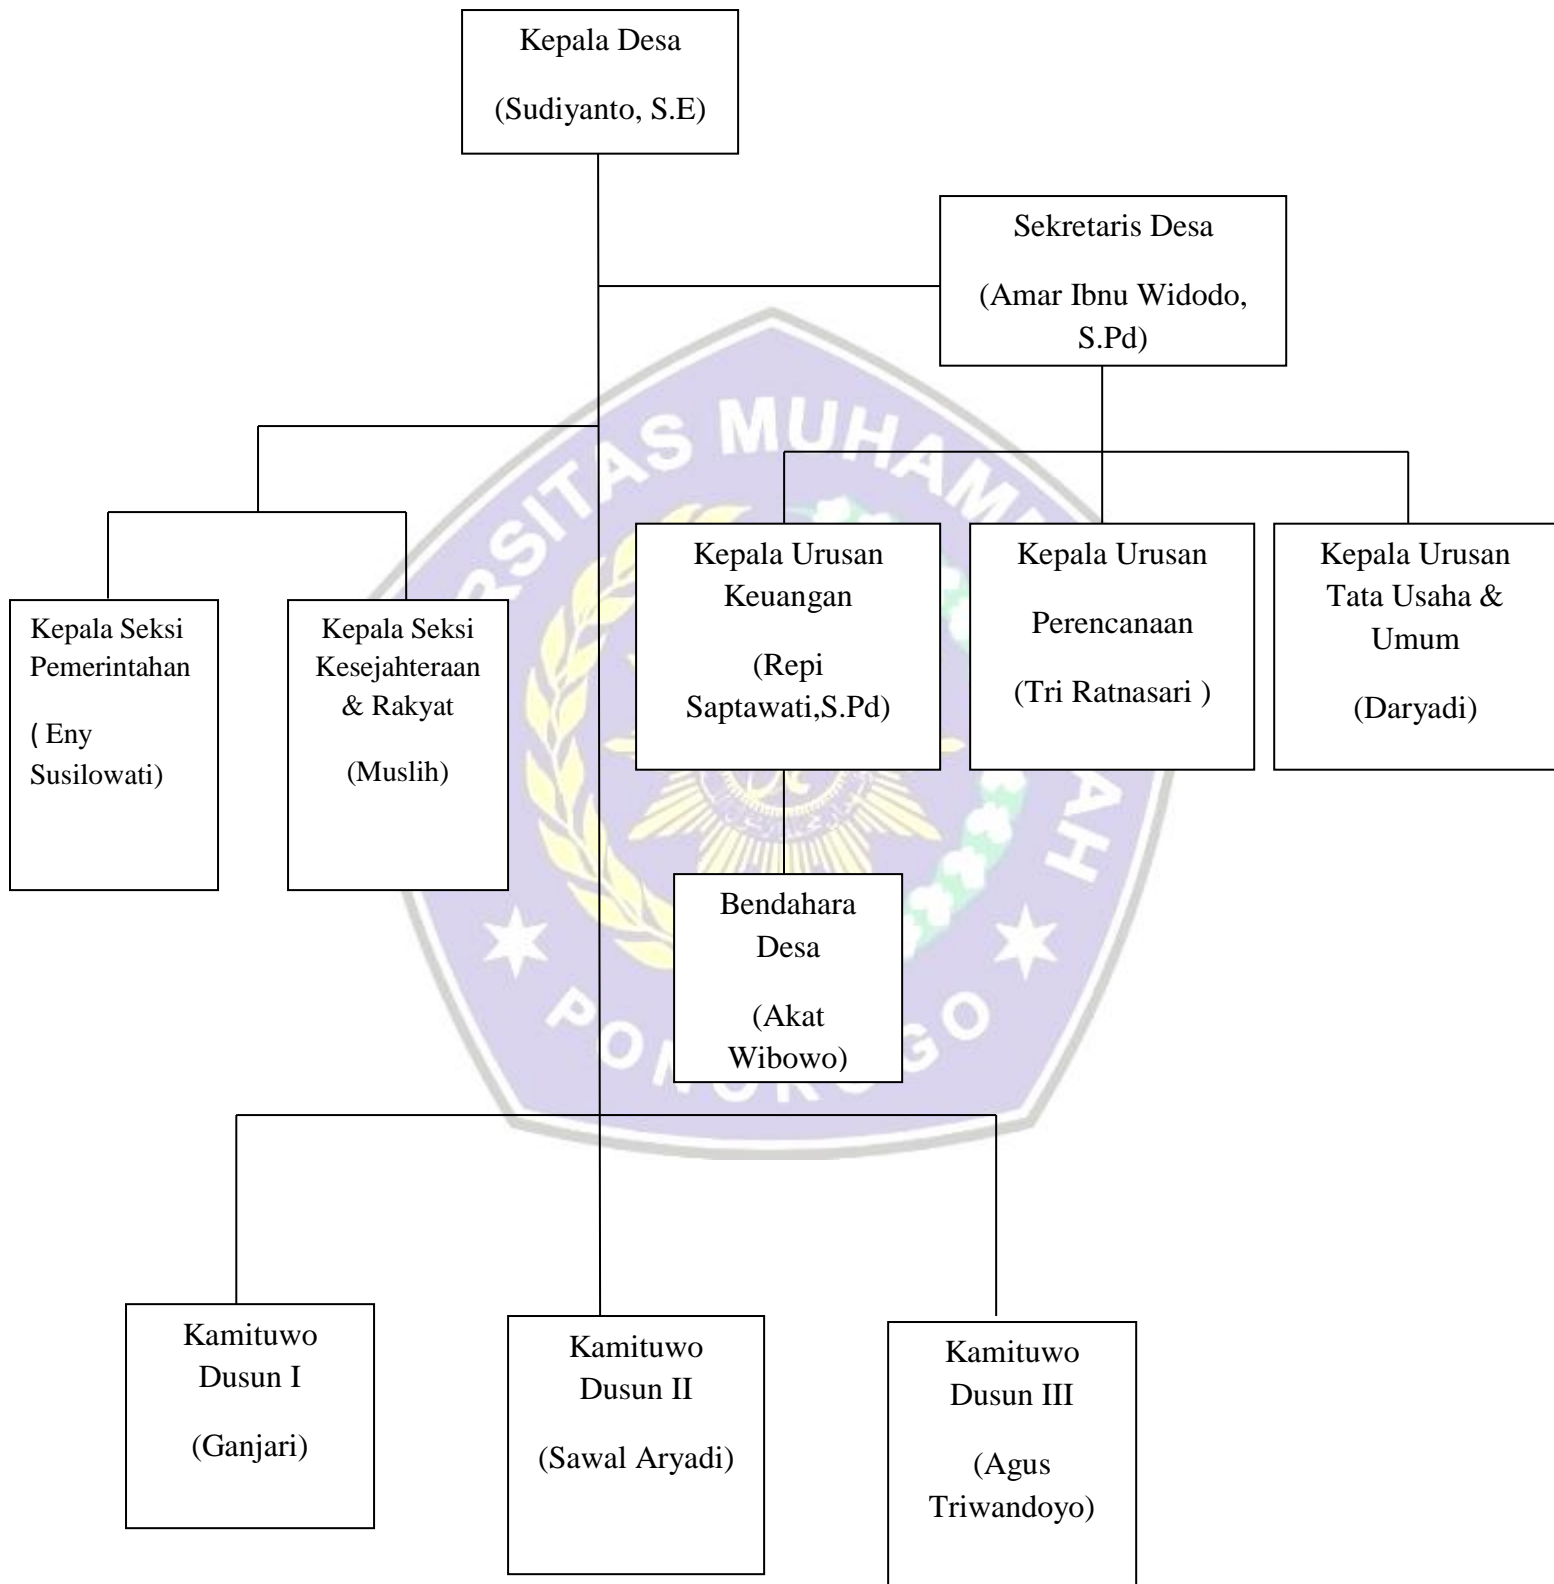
Kepala Desa

(Sudiyanto, S.E)

Sekretaris Desa

(Amar Ibnu Widodo, S.Pd)

Kepala Seksi Pemerintahan

( Eny Susilowati)

Kepala Seksi Kesejahteraan & Rakyat

(Muslih)

Kepala Urusan Keuangan

(Repi Saptawati,S.Pd)

Kepala Urusan

Perencanaan

(Tri Ratnasari )

Kepala Urusan Tata Usaha & Umum

(Daryadi)

Bendahara Desa

(Akat Wibowo)

Kamituwo Dusun I

(Ganjari)

Kamituwo Dusun II

(Sawal Aryadi)

Kamituwo Dusun III

(Agus Triwandoyo)

SITAS MUHAM
PONOROGO